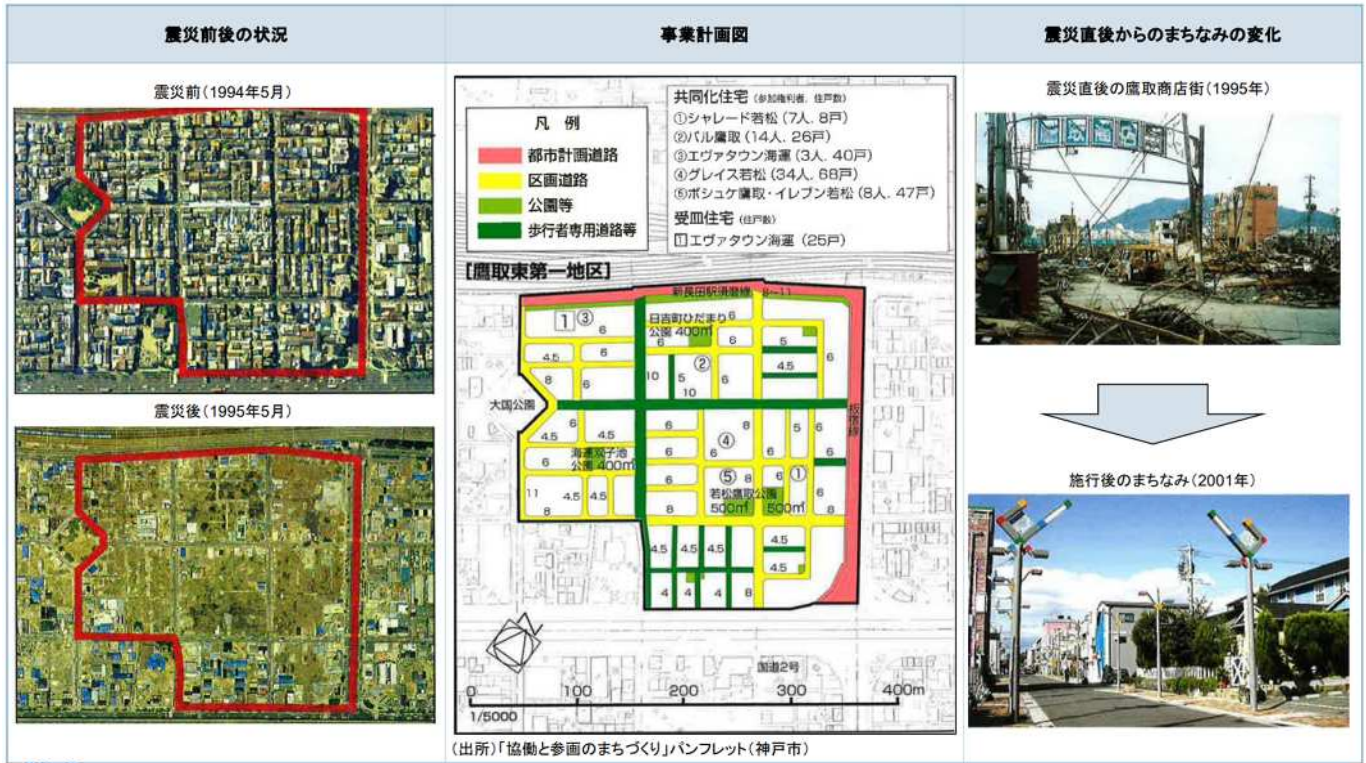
| 震災前後の状況 | 事業計画図 | 震災直後からのまちなみの変化 |
|---|---|---|

震災前（1994年5月）

震災後（1995年5月）

凡 例
都市計画道路
区画道路
公園等
歩行者専用道路等

共同化住宅（参加権利者、住戸数）
①シャレード若松（7人、8戸）
②パル鷹取（14人、26戸）
③エヴァタウン海運（3人、40戸）
④グレイス若松（34人、68戸）
⑤ボシュケ鷹取・イレブン若松（8人、47戸）
受皿住宅（住戸数）
1 エヴァタウン海運（25戸）

［鷹取東第一地区］

新長田駅須磨線
日吉町ひだまり公園 400m²
大国公園
海運双子池公園 400m²
若松鷹取公園 500m² 500m²
阪神線
国道2号

1 ③ ② ④ ⑤ ①
6 4.5 8 10 5 11 4

0 100 200 300 400m
1/5000

（出所）「協働と参画のまちづくり」パンフレット（神戸市）

震災直後の鷹取商店街（1995年）

施行後のまちなみ（2001年）